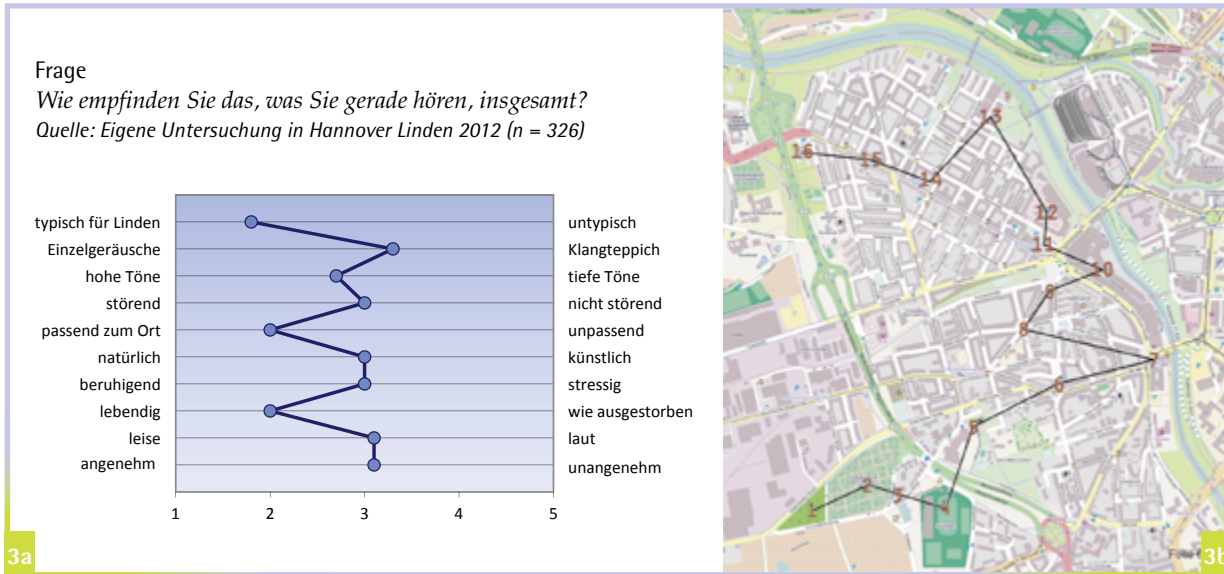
Frage
*Wie empfinden Sie das, was Sie gerade hören, insgesamt?*
*Quelle: Eigene Untersuchung in Hannover Linden 2012 (n = 326)*

typisch für Linden | untypisch
Einzelgeräusche | Klangteppich
hohe Töne | tiefe Töne
störend | nicht störend
passend zum Ort | unpassend
natürlich | künstlich
beruhigend | stressig
lebendig | wie ausgestorben
leise | laut
angenehm | unangenehm

1 2 3 4 5

3a

16 15 14 13 12 11 10 9 8 7 6 5 4 3 2 1

3b